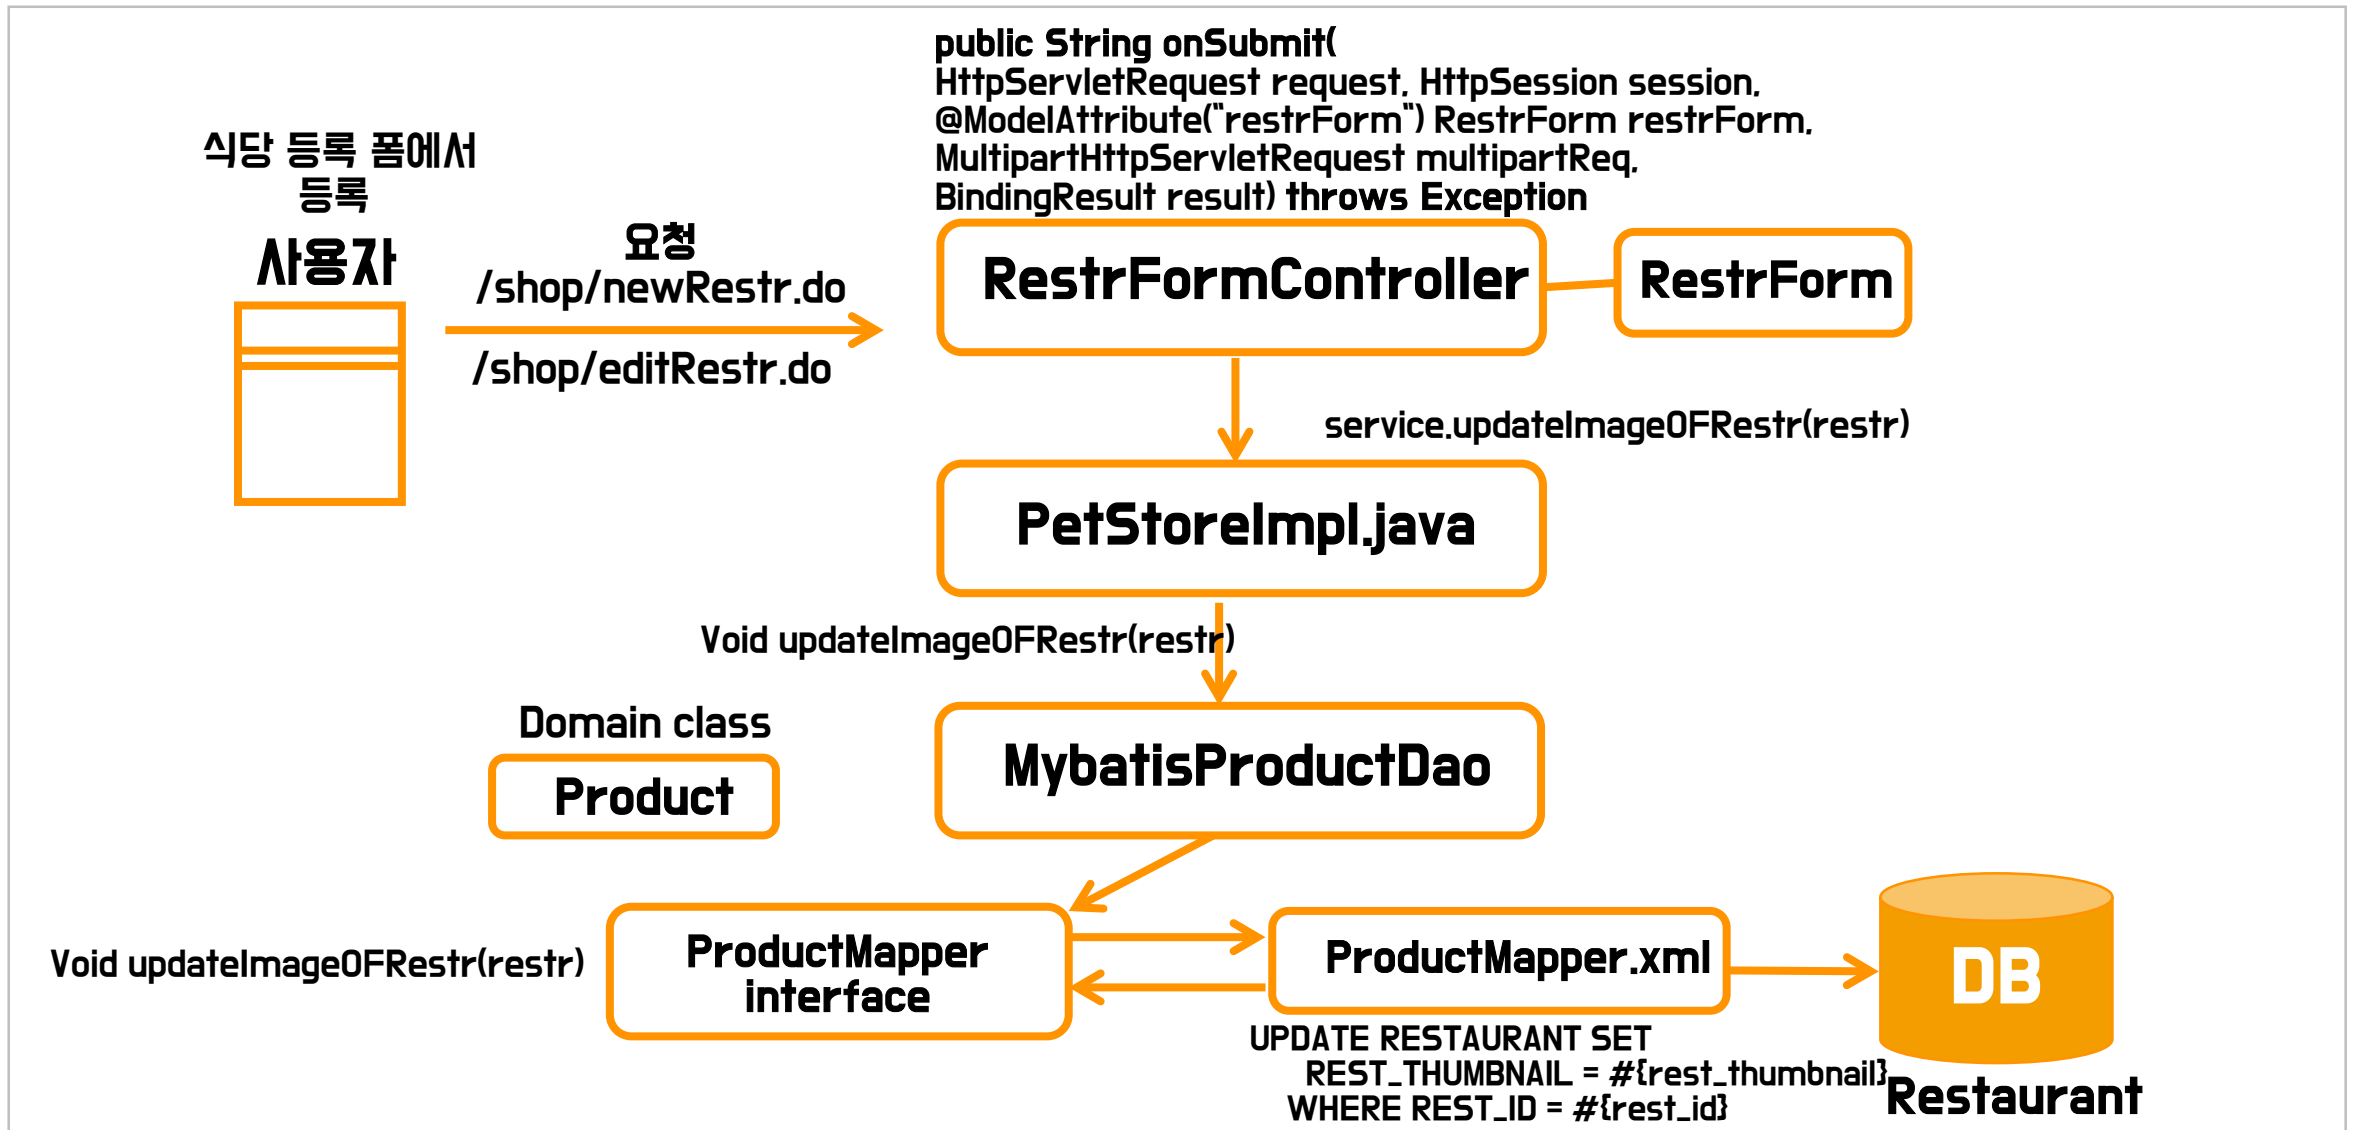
public String onSubmit(
HttpServletRequest request, HttpSession session,
@ModelAttribute("restrForm") RestrForm restrForm,
MultipartHttpServletRequest multipartReq,
BindingResult result) throws Exception

식당 등록 폼에서 등록

사용자

요청
/shop/newRestr.do
/shop/editRestr.do

RestrFormController

RestrForm

service.updateImageOFRestr(restr)

PetStoreImpl.java

Void updateImageOFRestr(restr)

Domain class

Product

MybatisProductDao

Void updateImageOFRestr(restr)

ProductMapper interface

ProductMapper.xml

DB

UPDATE RESTAURANT SET
REST_THUMBNAIL = #{rest_thumbnail}
WHERE REST_ID = #{rest_id}

Restaurant